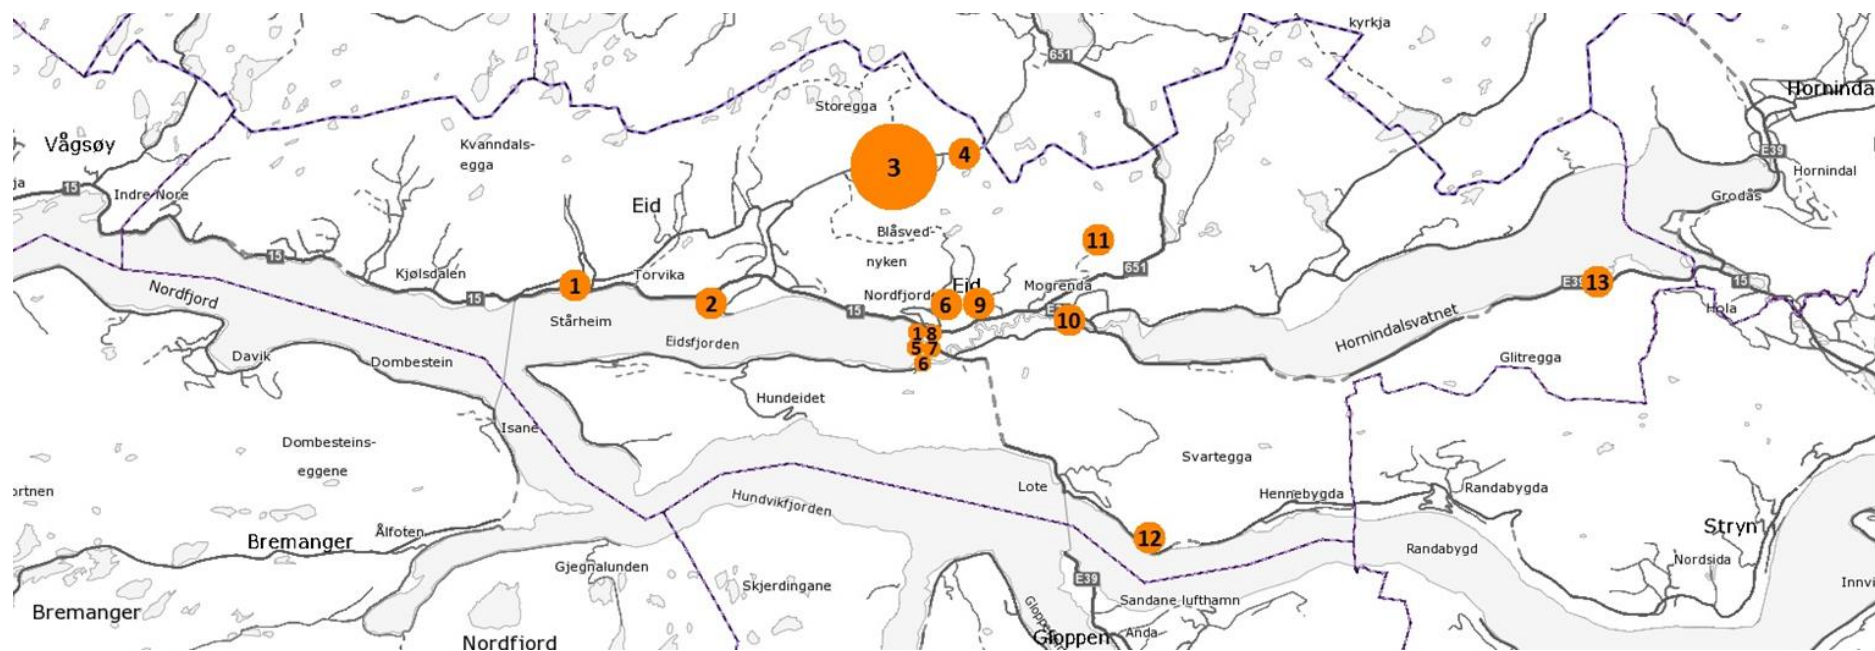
kyrkja
651
Hornindal
Storegga
Vågsøy
Kvanndals-
egga
3
4
E39
Hornindal
ja
15
Indre Nore
Eid
Grodås
Blåsved-
11
nyken
Eid
651
15
Kjølsdalen
Torvika
1
Mogrenda
E39
13
15
Nordfjord
Nordfjord
2
6
9
15
Hola
Stårheim
15
10
1
8
Hornindalsvatnet
Davik
Eidsfjorden
5
7
Glitregga
Dombestein
6
Hundeidet
Isane
Dombesteins-
eggene
Svartegga
Lote
ortnen
Hennebygda
Randabygda
Hundvikfjorden
Stryn
12
Bremanger
Ålfoten
Randabygd
Nordsida
Gjegnalunden
E39
Innvi
Skjerdingane
Bremanger
Sandane lufthamn
Nordfjord
Gloppen
Anda
Gloppen